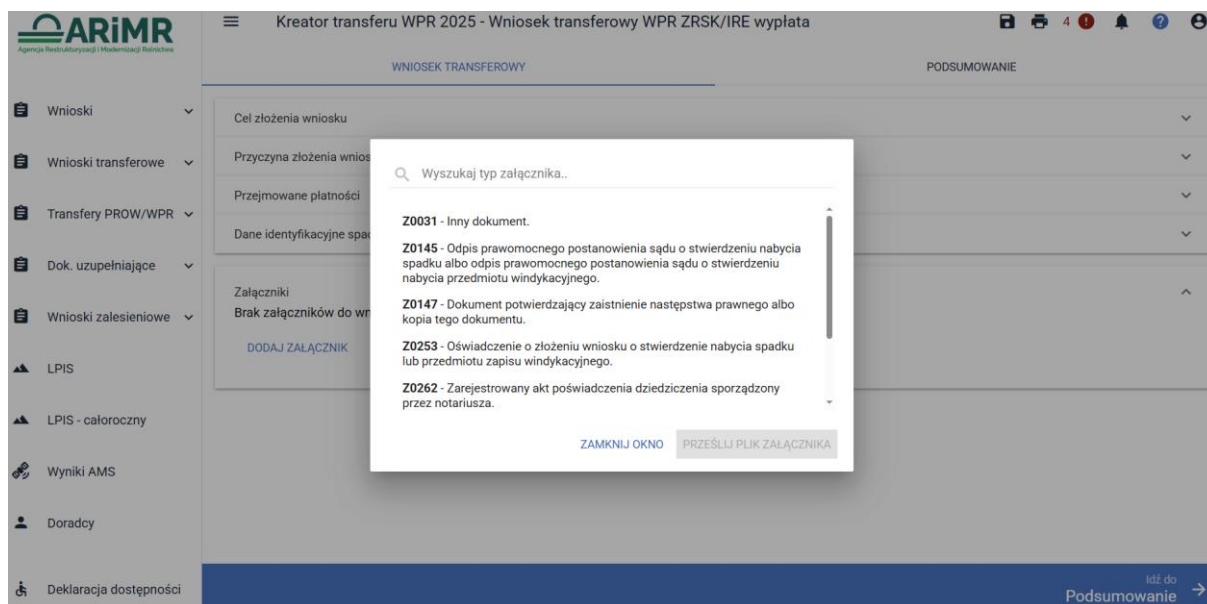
ARiMR
Agencja Restrukturyzacji i Modernizacji Rolnictwa

Kreator transferu WPR 2025 - Wniosek transferowy WPR ZRSK/IRE wypłata

4

WNIOSEK TRANSFEROWY
PODSUMOWANIE

Wnioski
Wnioski transferowe
Transfery PROW/WPR
Dok. uzupełniające
Wnioski zalesieniowe
LPIS
LPIS - całoroczny
Wyniki AMS
Doradcy
Deklaracja dostępności

Cel złożenia wniosku
Przyczyna złożenia wnios
Przejmowane płatności
Dane identyfikacyjne spa

Załączniki
Brak załączników do wn
DODAJ ZAŁĄCZNIK

Wyszukaj typ załącznika..

Z0031 - Inny dokument.

Z0145 - Odpis prawomocnego postanowienia sądu o stwierdzeniu nabycia spadku albo odpis prawomocnego postanowienia sądu o stwierdzeniu nabycia przedmiotu windykacyjnego.

Z0147 - Dokument potwierdzający zaistnienie następstwa prawnego albo kopia tego dokumentu.

Z0253 - Oświadczenie o złożeniu wniosku o stwierdzenie nabycia spadku lub przedmiotu zapisu windykacyjnego.

Z0262 - Zarejestrowany akt poświadczenia dziedziczenia sporządzony przez notariusza.

ZAMKNIJ OKNO
PRZEŚLIJ PLIK ZAŁĄCZNIKA

Idź do
Podsumowanie